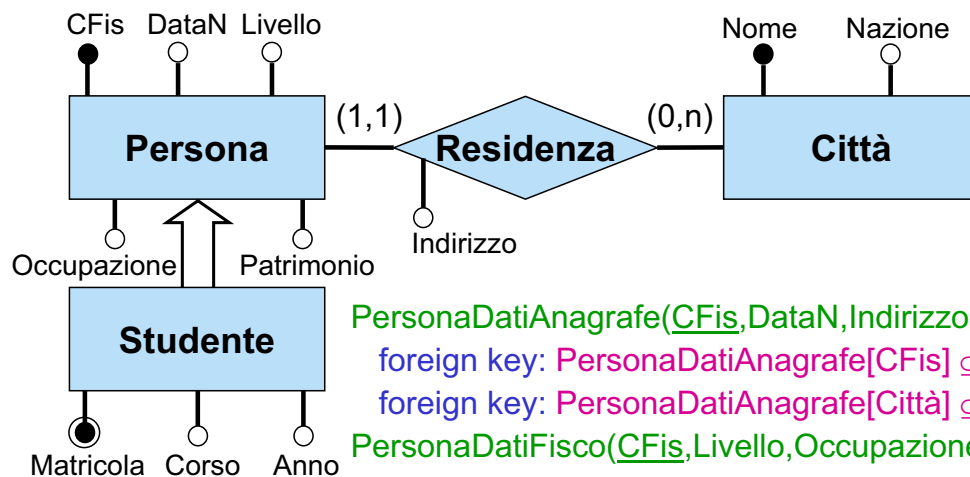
CFis DataN Livello

Persona

Occupazione Patrimonio

Studente

Matricola Corso Anno

(1,1) Residenza (0,n)

Indirizzo

Nome Nazione

Città

PersonaDatiAnagrafe(CFis,DataN,Indirizzo
foreign key: PersonaDatiAnagrafe[CFis] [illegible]
foreign key: PersonaDatiAnagrafe[Città] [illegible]
PersonaDatiFisco(CFis,Livello,Occupazione